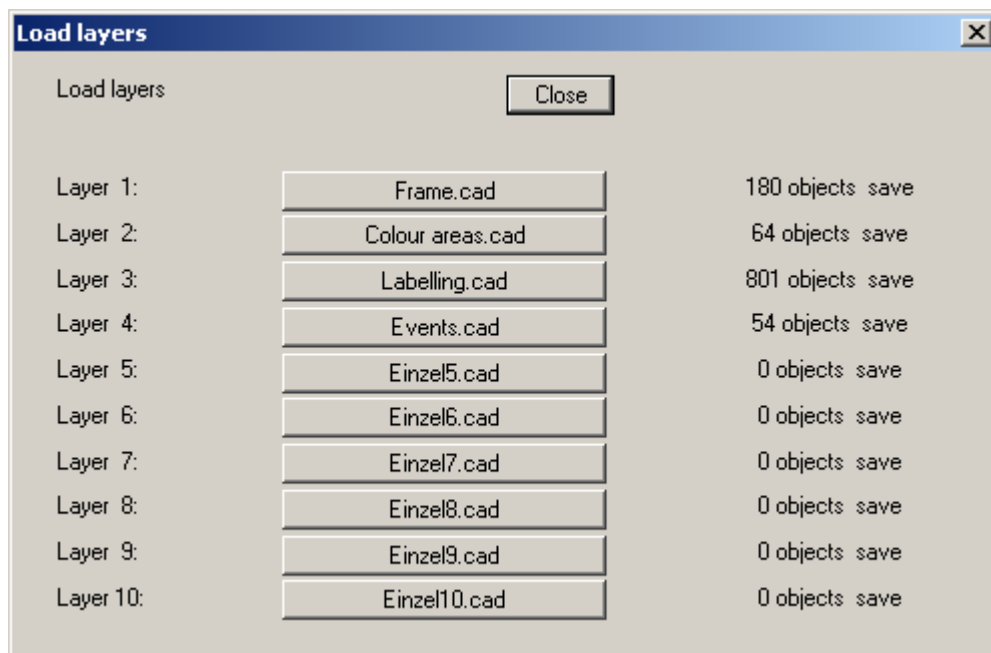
Load layers

Load layers

Close

| | | |
|---|---|---|
| Layer 1: | Frame.cad | 180 objects save |
| Layer 2: | Colour areas.cad | 64 objects save |
| Layer 3: | Labelling.cad | 801 objects save |
| Layer 4: | Events.cad | 54 objects save |
| Layer 5: | Einzel5.cad | 0 objects save |
| Layer 6: | Einzel6.cad | 0 objects save |
| Layer 7: | Einzel7.cad | 0 objects save |
| Layer 8: | Einzel8.cad | 0 objects save |
| Layer 9: | Einzel9.cad | 0 objects save |
| Layer 10: | Einzel10.cad | 0 objects save |